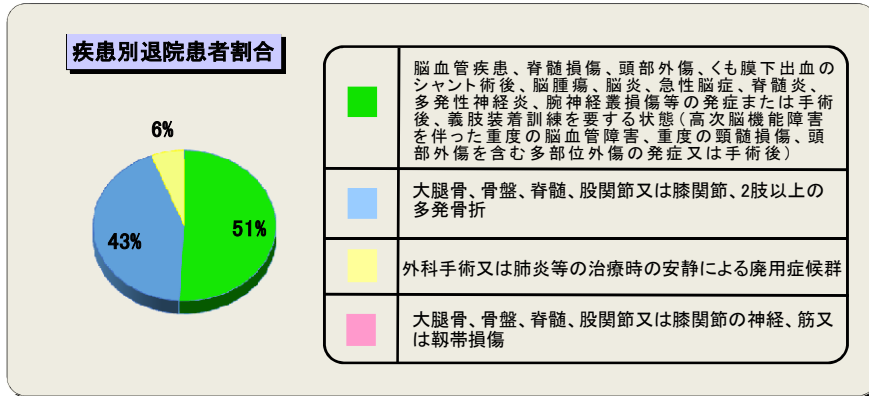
疾患別退院患者割合

6%

43%

51%

| | |
|---|---|
| | 脳血管疾患、脊髄損傷、頭部外傷、くも膜下出血のシャント術後、脳腫瘍、脳炎、急性脳症、脊髄炎、多発性神経炎、腕神経叢損傷等の発症または手術後、義肢装着訓練を要する状態(高次脳機能障害を伴った重度の脳血管障害、重度の頸髄損傷、頭部外傷を含む多部位外傷の発症又は手術後) |
| | 大腿骨、骨盤、脊髄、股関節又は膝関節、2肢以上の多発骨折 |
| | 外科手術又は肺炎等の治療時の安静による廃用症候群 |
| | 大腿骨、骨盤、脊髄、股関節又は膝関節の神経、筋又は靭帯損傷 |